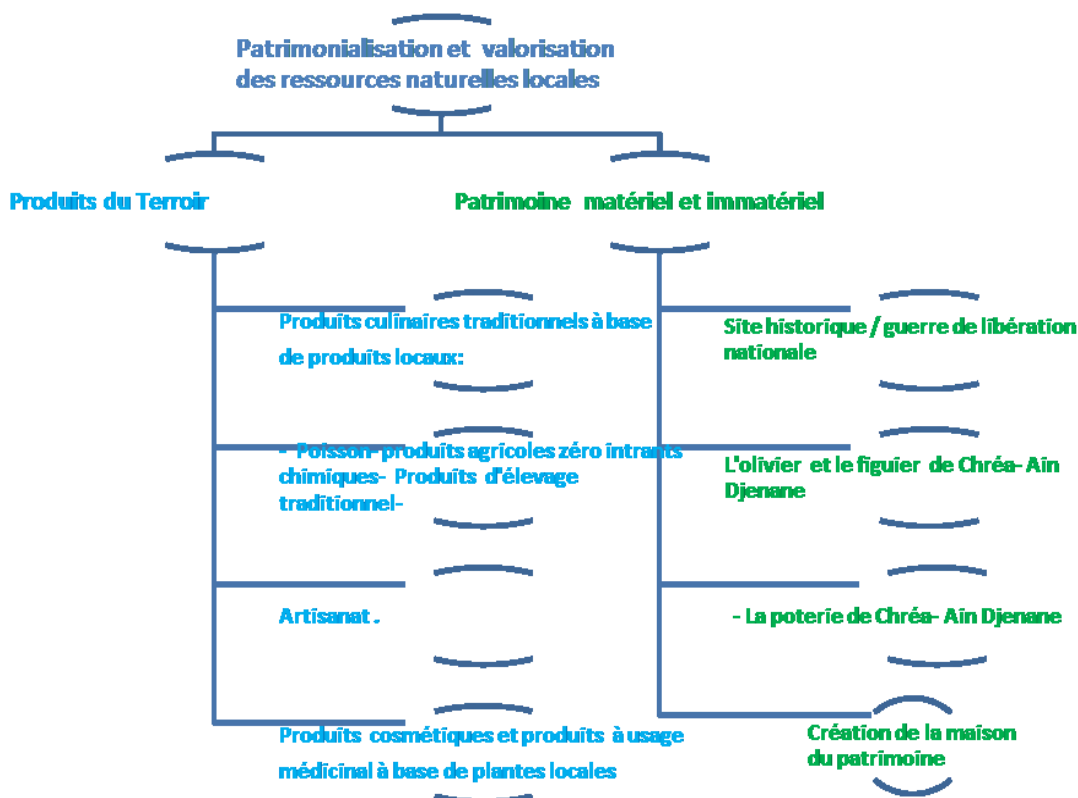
Patrimonialisation et valorisation des ressources naturelles locales

Produits du Terroir

Produits culinaires traditionnels à base de produits locaux:

- Poisson- produits agricoles zéro intrants chimiques- Produits d'élevage traditionnel-

Artisanat .

Produits cosmétiques et produits à usage médicinal à base de plantes locales

Patrimoine matériel et immatériel

Site historique / guerre de libération nationale

L'olivier et le figuier de Chréa- Aïn Djenane

- La poterie de Chréa- Aïn Djenane

Création de la maison du patrimoine